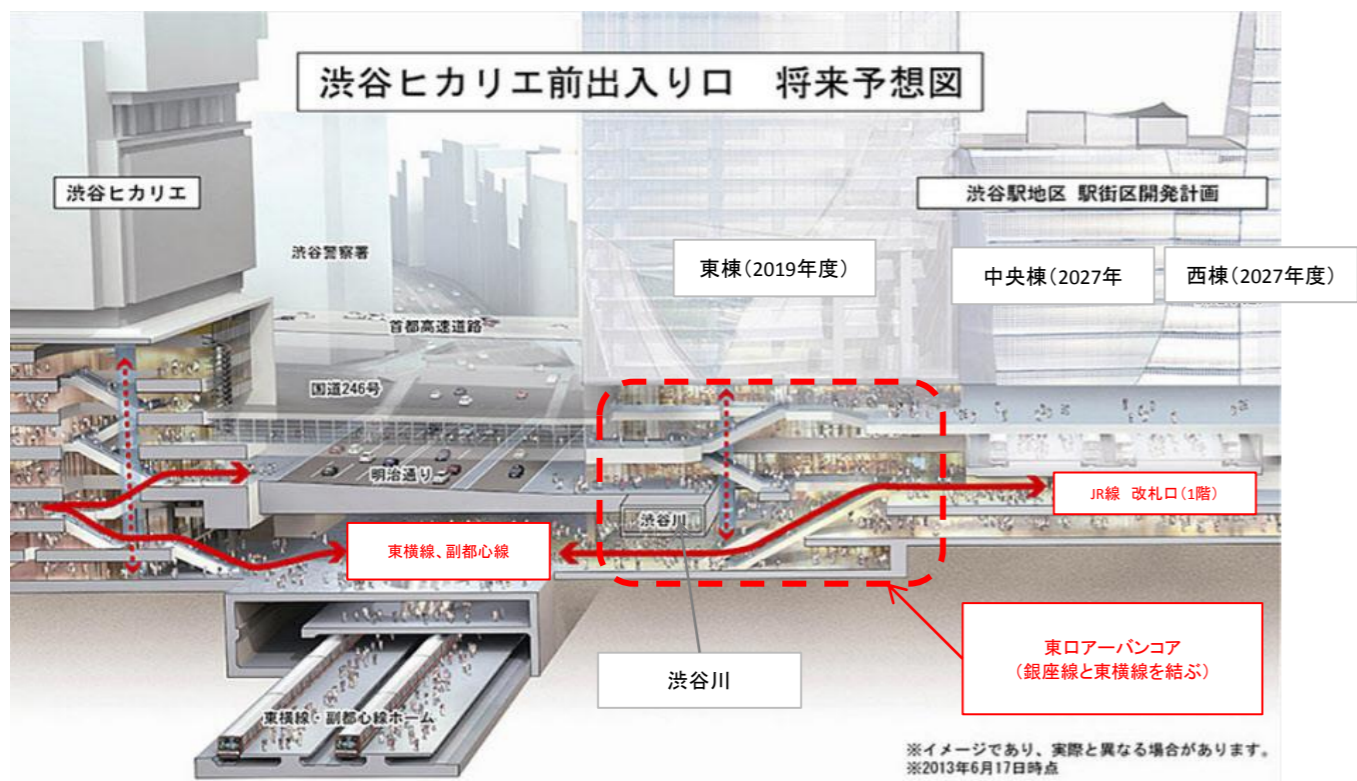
渋谷ヒカリエ前出入り口　将来予想図

渋谷ヒカリエ

渋谷駅地区 駅街区開発計画

渋谷警察署

東棟（2019年度）

中央棟（2027年

西棟（2027年度）

首都高速道路

国道246号

明治通り

JR線　改札口（1階）

渋谷川

東横線、副都心線

東口アーバンコア
（銀座線と東横線を結ぶ）

渋谷川

東横線・副都心線ホーム

※イメージであり、実際と異なる場合があります。
※2013年6月17日時点